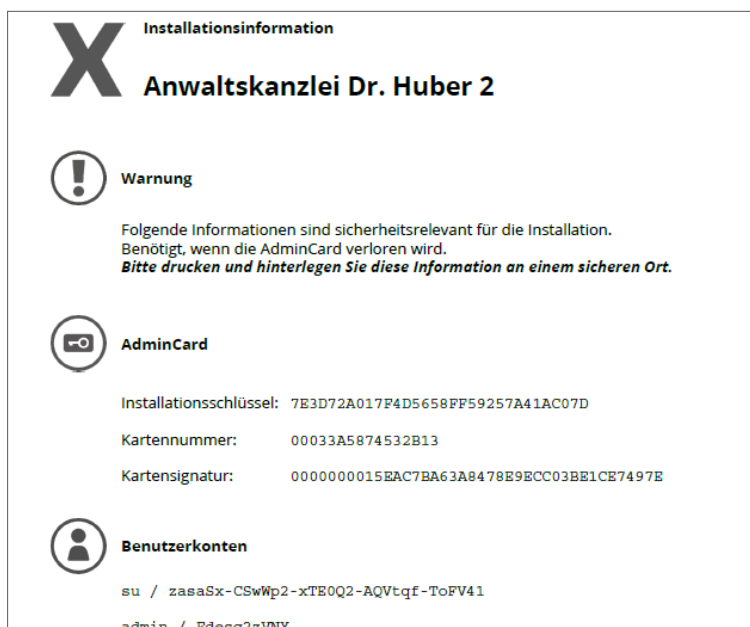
Installationsinformation

Anwaltskanzlei Dr. Huber 2

Warnung

Folgende Informationen sind sicherheitsrelevant für die Installation.
Benötigt, wenn die AdminCard verloren wird.
***Bitte drucken und hinterlegen Sie diese Information an einem sicheren Ort.***

AdminCard

| | |
|---|---|
| Installationsschlüssel: | 7E3D72A017F4D5658FF59257A41AC07D |
| Kartennummer: | 00033A5874532B13 |
| Kartensignatur: | 0000000015EAC7BA63A8478E9ECC03BE1CE7497E |

Benutzerkonten

su / zasaSx-CSwWp2-xTE0Q2-AQVtqf-ToFV41

admin / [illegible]